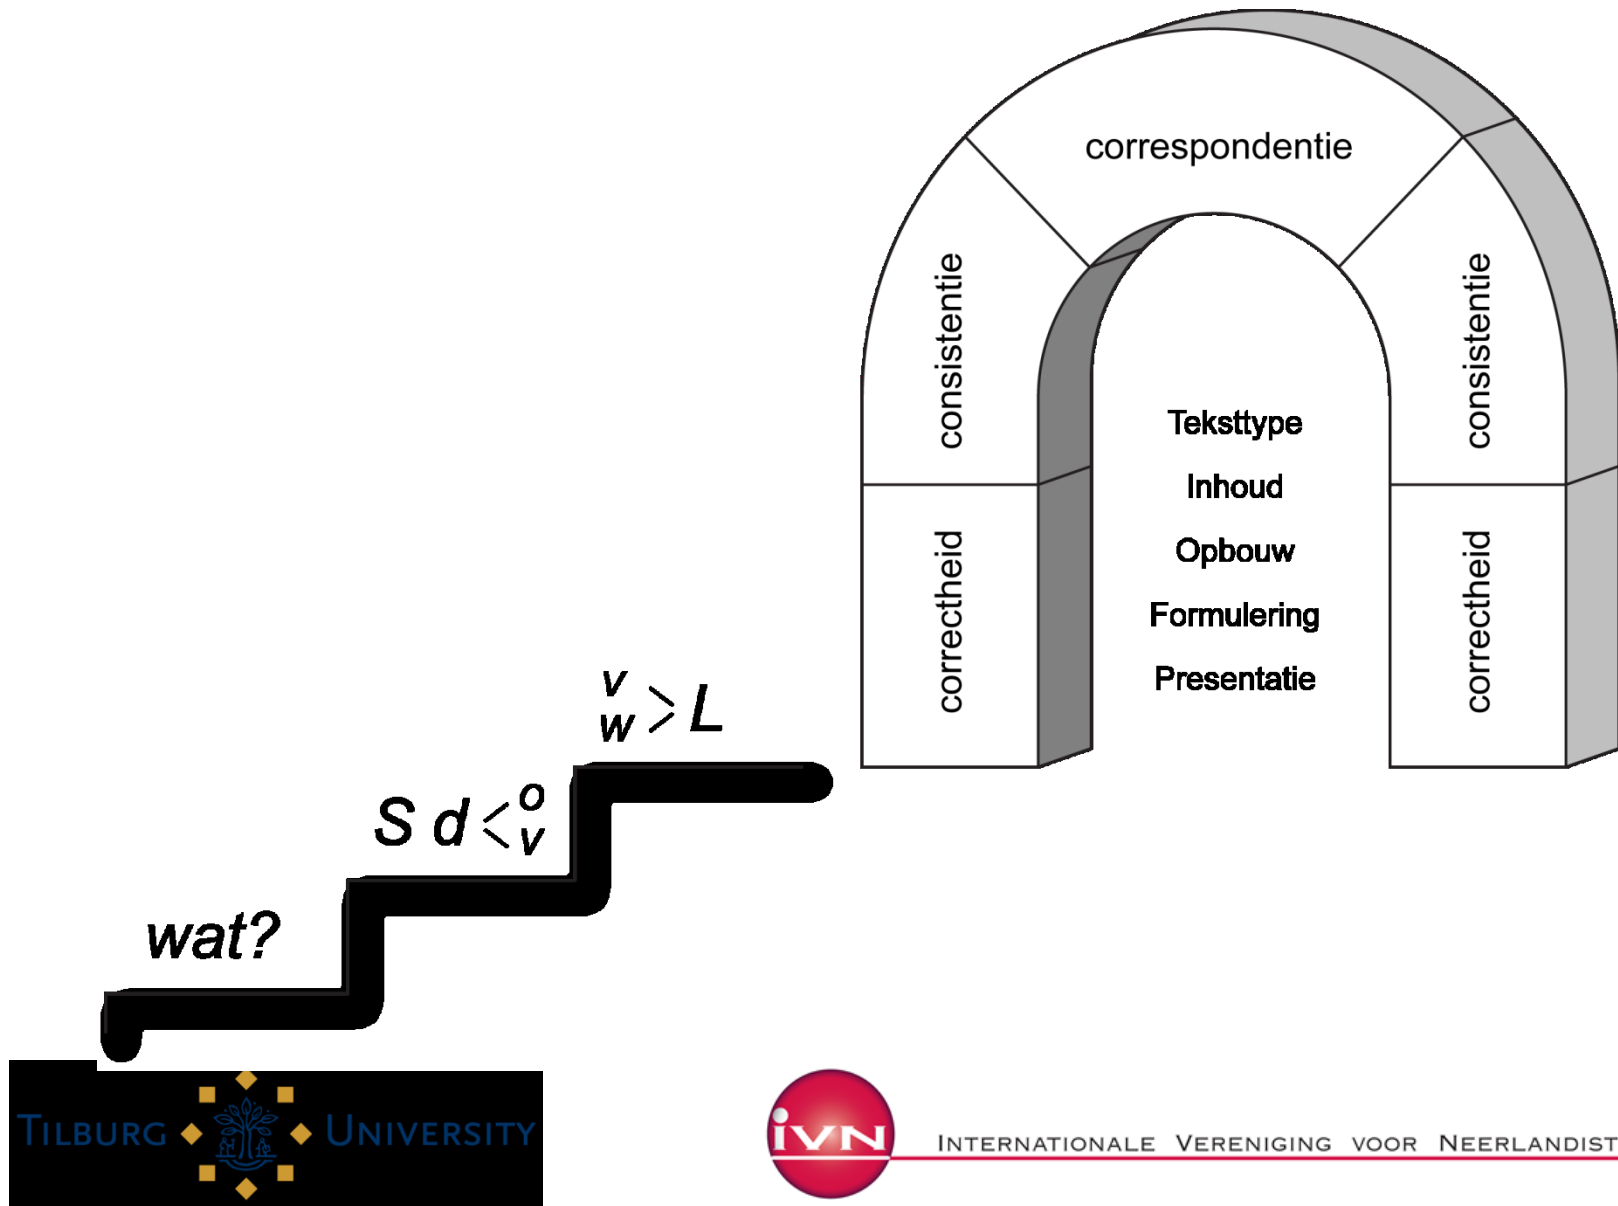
correspondentie

consistentie

consistentie

Teksttype

Inhoud

Opbouw

Formulering

Presentatie

correctheid

correctheid

$\overset{v}{w} > L$

$S\ d < \overset{o}{v}$

wat?

TILBURG UNIVERSITY

IVN INTERNATIONALE VERENIGING VOOR NEERLANDIST